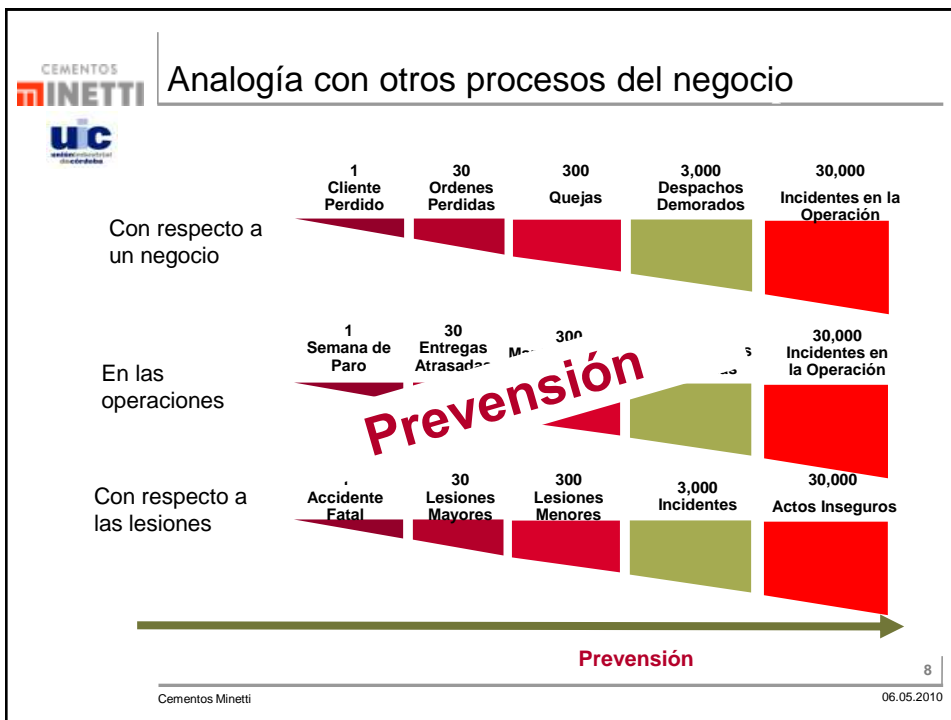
CEMENTOS MINETTI

uic unión industrial de córdoba

Analogía con otros procesos del negocio

Con respecto a un negocio

1 Cliente Perdido

30 Ordenes Perdidas

300 Quejas

3,000 Despachos Demorados

30,000 Incidentes en la Operación

En las operaciones

1 Semana de Paro

30 Entregas Atrasadas

300 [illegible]

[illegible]

30,000 Incidentes en la Operación

Prevensión

Con respecto a las lesiones

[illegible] Accidente Fatal

30 Lesiones Mayores

300 Lesiones Menores

3,000 Incidentes

30,000 Actos Inseguros

Prevensión

8

Cementos Minetti

06.05.2010